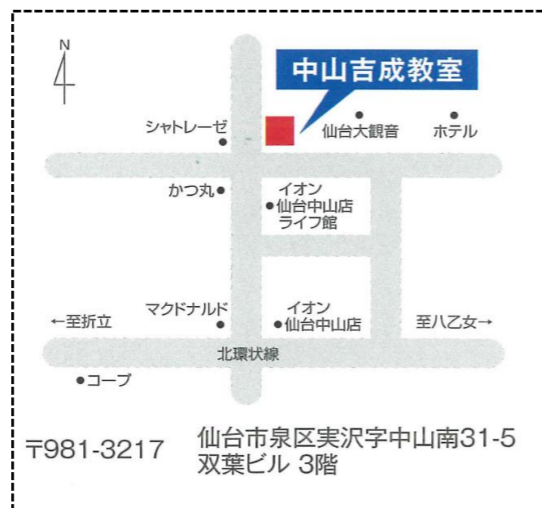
N

中山吉成教室

シャトレーゼ

仙台大観音

ホテル

かつ丸

イオン
仙台中山店
ライフ館

マクドナルド

イオン
仙台中山店

←至折立

至八乙女→

北環状線

コープ

〒981-3217

仙台市泉区実沢字中山南31-5
双葉ビル 3階